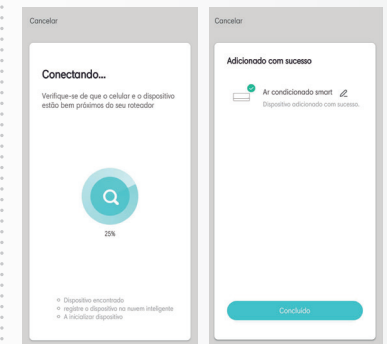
Cancelar

Conectando...

Verifique-se de que o celular e o dispositivo estão bem próximos do seu roteador

25%

Dispositivo encontrado
registre o dispositivo na nuvem inteligente
A inicializar dispositivo

Cancelar

Adicionado com sucesso

Ar condicionado smart

Dispositivo adicionado com sucesso.

Concluído